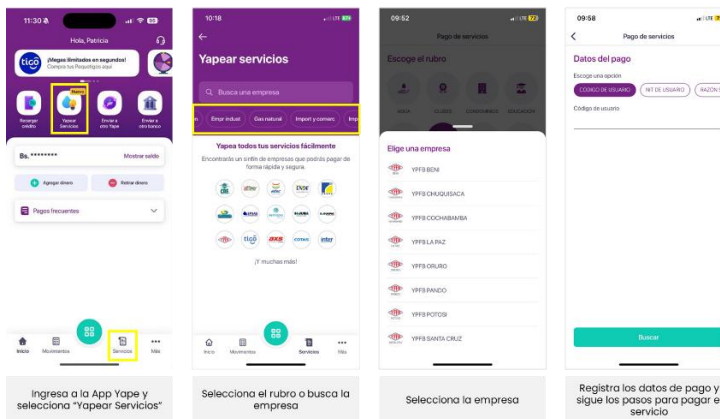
11:30
Hola, Patricia
tigo ¡Megas ilimitados en segundos! Compra tus Paquetigos aquí
Recargar crédito
Nuevo
Yapear Servicios
Enviar a otro Yape
Enviar a otro banco
Bs. ********
Mostrar saldo
Agregar dinero
Retirar dinero
Pagos frecuentes
Inicio
Movimientos
Servicios
Más

Ingresa a la App Yape y selecciona "Yapear Servicios"

10:18
Yapear servicios
Busca una empresa
Entrar indust
Gas natural
Import y comerc
Imp
Yapea todos tus servicios fácilmente
Encontrarás un sinfín de empresas que podrás pagar de forma rápida y segura.
¡Y muchas más!
Inicio
Movimientos
Servicios
Más

Selecciona el rubro o busca la empresa

09:52
Pago de servicios
Escoge el rubro
AGUA
CLUBES
CONDOMINIOS
EDUCACIÓN
Elige una empresa
YPFB BENI
YPFB CHUQUISACA
YPFB COCHABAMBA
YPFB LA PAZ
YPFB ORURO
YPFB PANDO
YPFB POTOSI
YPFB SANTA CRUZ

Selecciona la empresa

09:58
Pago de servicios
Datos del pago
Escoge una opción
CODIGO DE USUARIO
NIT DE USUARIO
RAZON S
Código de usuario
Buscar

Registra los datos de pago y sigue los pasos para pagar el servicio